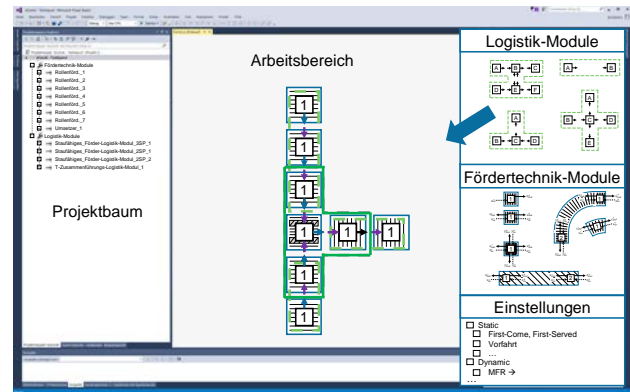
Arbeitsbereich

Logistik-Module

Fördertechnik-Module

Einstellungen

Projektbaum

Fördertechnik-Module
Rollenförd._1
Rollenförd._2
Rollenförd._3
Rollenförd._4
Rollenförd._5
Rollenförd._6
Rollenförd._7
Umsetzer_1
Logistik-Module
Staufähiges_Förder-Logistik-Modul_3SP_1
Staufähiges_Förder-Logistik-Modul_2SP_1
Staufähiges_Förder-Logistik-Modul_2SP_2
T-Zusammenführungs-Logistik-Modul_1

1
1
1
1
1
1
1
1

A
B
C
D
E
F

☐ Static
☐ First-Come, First-Served
☐ Vorfahrt
☐ ...
☐ Dynamic
☐ MFR →
...